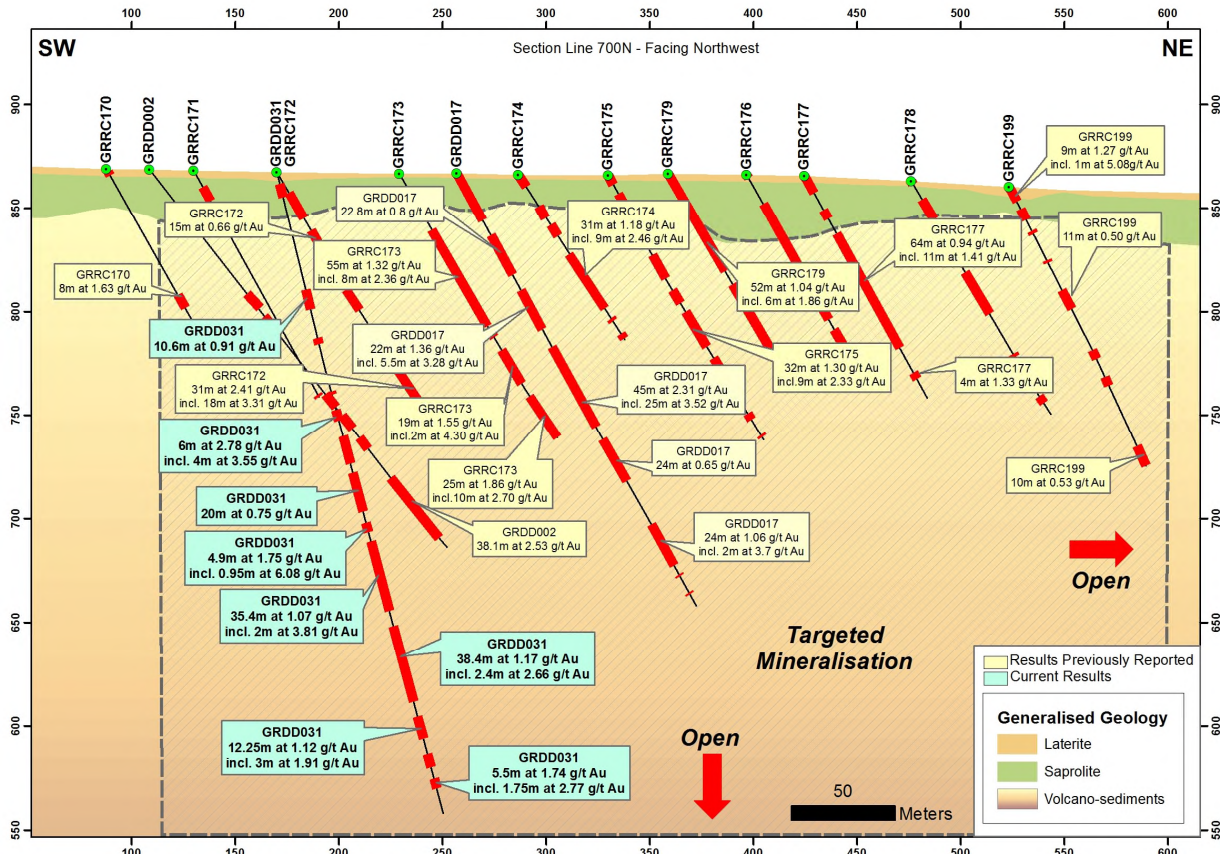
100 150 200 250 300 350 400 450 500 550 600

SW

Section Line 700N - Facing Northwest

NE

900 850 800 750 700 650 600 550

GRRC170 GRDD002 GRRC171 GRDD031 GRRC172 GRRC173 GRDD017 GRRC174 GRRC175 GRRC179 GRRC176 GRRC177 GRRC178 GRRC199

GRRC199
9m at 1.27 g/t Au
incl. 1m at 5.08g/t Au

GRRC172
15m at 0.66 g/t Au

GRDD017
22.8m at 0.8 g/t Au

GRRC174
31m at 1.18 g/t Au
incl. 9m at 2.46 g/t Au

GRRC177
64m at 0.94 g/t Au
incl. 11m at 1.41 g/t Au

GRRC199
11m at 0.50 g/t Au

GRRC170
8m at 1.63 g/t Au

GRRC173
55m at 1.32 g/t Au
incl. 8m at 2.36 g/t Au

GRRC179
52m at 1.04 g/t Au
incl. 6m at 1.86 g/t Au

GRDD031
10.6m at 0.91 g/t Au

GRDD017
22m at 1.36 g/t Au
incl. 5.5m at 3.28 g/t Au

GRRC175
32m at 1.30 g/t Au
incl.9m at 2.33 g/t Au

GRRC172
31m at 2.41 g/t Au
incl. 18m at 3.31 g/t Au

GRDD017
45m at 2.31 g/t Au
incl. 25m at 3.52 g/t Au

GRRC177
4m at 1.33 g/t Au

GRRC173
19m at 1.55 g/t Au
incl.2m at 4.30 g/t Au

GRDD031
6m at 2.78 g/t Au
incl. 4m at 3.55 g/t Au

GRDD017
24m at 0.65 g/t Au

GRRC173
25m at 1.86 g/t Au
incl.10m at 2.70 g/t Au

GRRC199
10m at 0.53 g/t Au

GRDD031
20m at 0.75 g/t Au

GRDD002
38.1m at 2.53 g/t Au

GRDD017
24m at 1.06 g/t Au
incl. 2m at 3.7 g/t Au

GRDD031
4.9m at 1.75 g/t Au
incl. 0.95m at 6.08 g/t Au

Open

GRDD031
35.4m at 1.07 g/t Au
incl. 2m at 3.81 g/t Au

Targeted
Mineralisation

GRDD031
38.4m at 1.17 g/t Au
incl. 2.4m at 2.66 g/t Au

Results Previously Reported
Current Results

Generalised Geology
Laterite
Saprolite
Volcano-sediments

GRDD031
12.25m at 1.12 g/t Au
incl. 3m at 1.91 g/t Au

Open

GRDD031
5.5m at 1.74 g/t Au
incl. 1.75m at 2.77 g/t Au

50
Meters

100 150 200 250 300 350 400 450 500 550 600